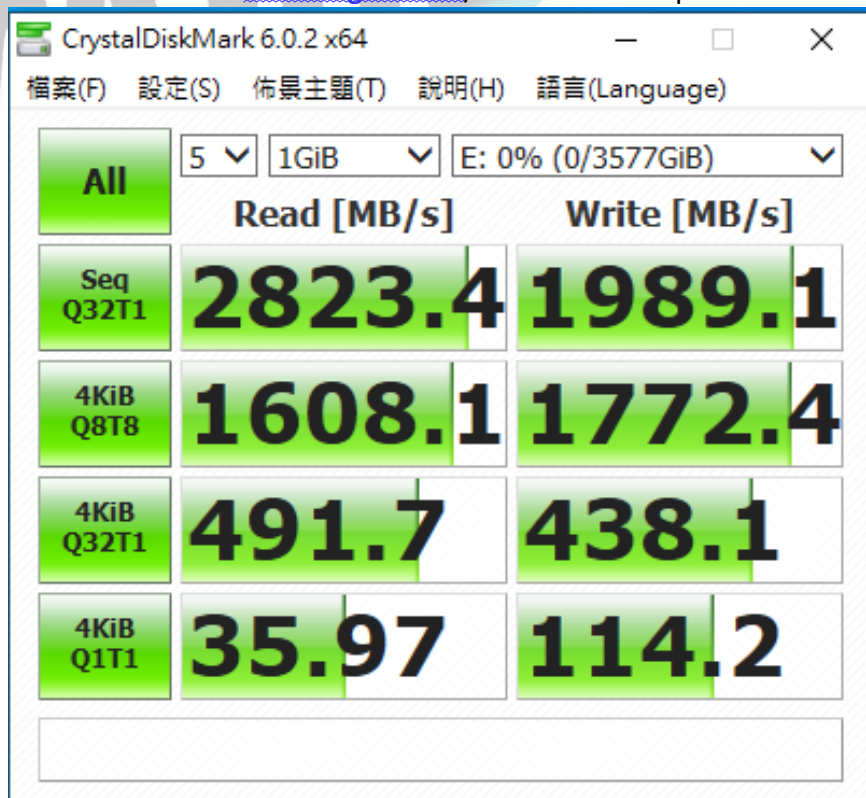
CrystalDiskMark 6.0.2 x64

檔案(F) 設定(S) 佈景主題(T) 說明(H) 語言(Language)

All
5
1GiB
E: 0% (0/3577GiB)

| | Read [MB/s] | Write [MB/s] |
|---|---|---|
| Seq Q32T1 | 2823.4 | 1989.1 |
| 4KiB Q8T8 | 1608.1 | 1772.4 |
| 4KiB Q32T1 | 491.7 | 438.1 |
| 4KiB Q1T1 | 35.97 | 114.2 |